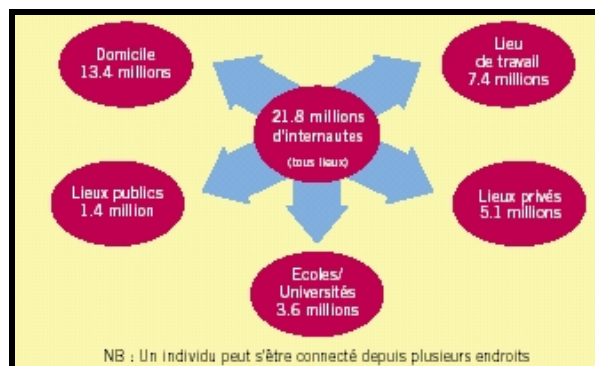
Domicile
13.4 millions

Lieu
de travail
7.4 millions

21.8 millions
d'internautes
(tous lieux)

Lieux publics
1.4 million

Lieux privés
5.1 millions

Ecoles/
Universités
3.6 millions

NB : Un individu peut s'être connecté depuis plusieurs endroits